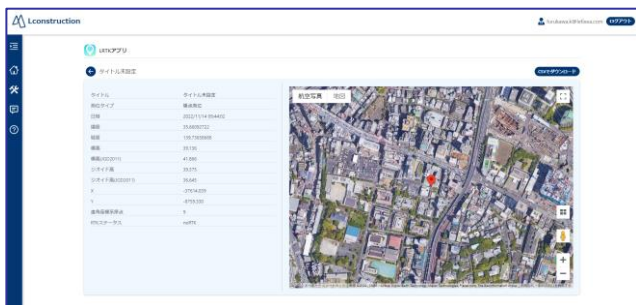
Lconstruction

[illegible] ログアウト

GNSSアプリ

タイトル未設定

CSVでダウンロード

| | |
|---|---|
| タイトル | タイトル未設定 |
| 測位タイプ | 単点測位 |
| 日時 | 2022/11/14 09:44:52 |
| 緯度 | 35.6609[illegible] |
| 経度 | 139.7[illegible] |
| 標高 | 39.136 |
| 楕円体高 | 41.886 |
| ジオイド高 | 39.275 |
| ジオイド高 | 39.645 |
| X | -37614.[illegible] |
| Y | -8759.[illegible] |
| 使用衛星数 | 9 |
| RTKステータス | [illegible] |

航空写真 地図

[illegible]